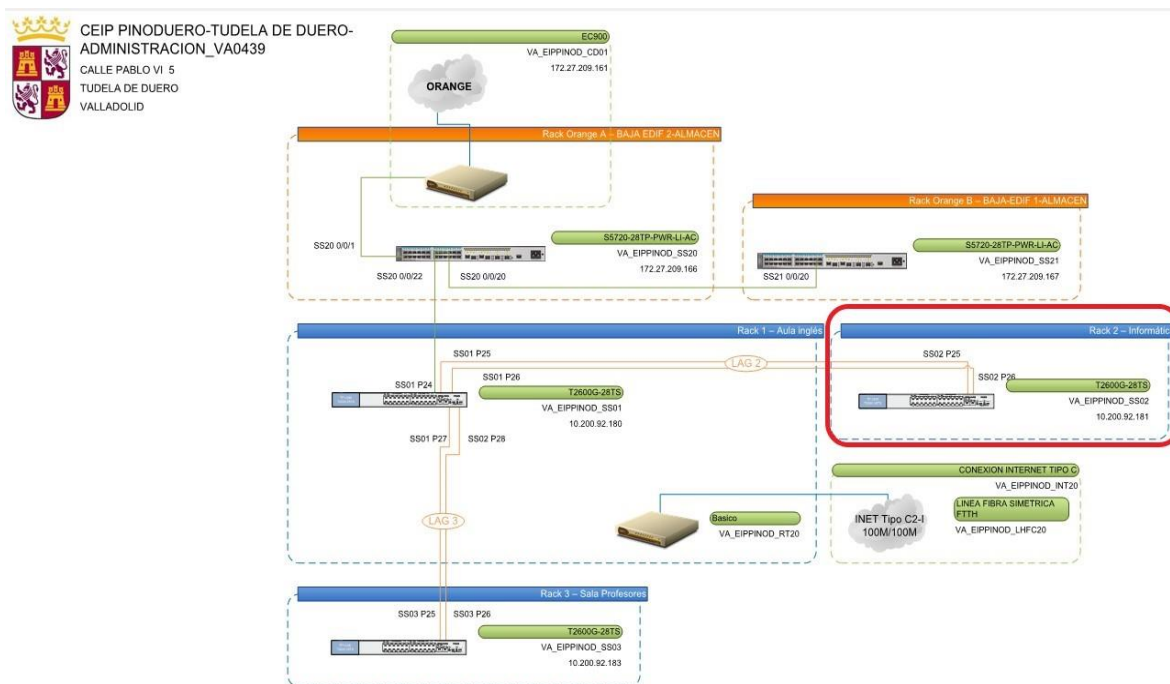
CEIP PINODUERO-TUDELA DE DUERO-ADMINISTRACION_VA0439
CALLE PABLO VI 5
TUDELA DE DUERO
VALLADOLID

EC900
VA_EIPPINOD_CD01
172.27.209.161

ORANGE

Rack Orange A – BAJA EDIF 2-ALMACEN

SS20 0/0/1
S5720-28TP-PWR-LI-AC
VA_EIPPINOD_SS20
172.27.209.166
SS20 0/0/22
SS20 0/0/20

Rack Orange B – BAJA-EDIF 1-ALMACEN

S5720-28TP-PWR-LI-AC
VA_EIPPINOD_SS21
172.27.209.167
SS21 0/0/20

Rack 1 – Aula inglés

SS01 P25
LAG 2
SS01 P24
SS01 P26
T2600G-28TS
VA_EIPPINOD_SS01
10.200.92.180
SS01 P27
SS02 P28
LAG 3

Basico
VA_EIPPINOD_RT20

Rack 2 – Informátic

SS02 P25
SS02 P26
T2600G-28TS
VA_EIPPINOD_SS02
10.200.92.181

CONEXION INTERNET TIPO C
VA_EIPPINOD_INT20
LINEA FIBRA SIMETRICA FTTH
INET Tipo C2-I
100M/100M
VA_EIPPINOD_LHFC20

Rack 3 – Sala Profesores

SS03 P25
SS03 P26
T2600G-28TS
VA_EIPPINOD_SS03
10.200.92.183